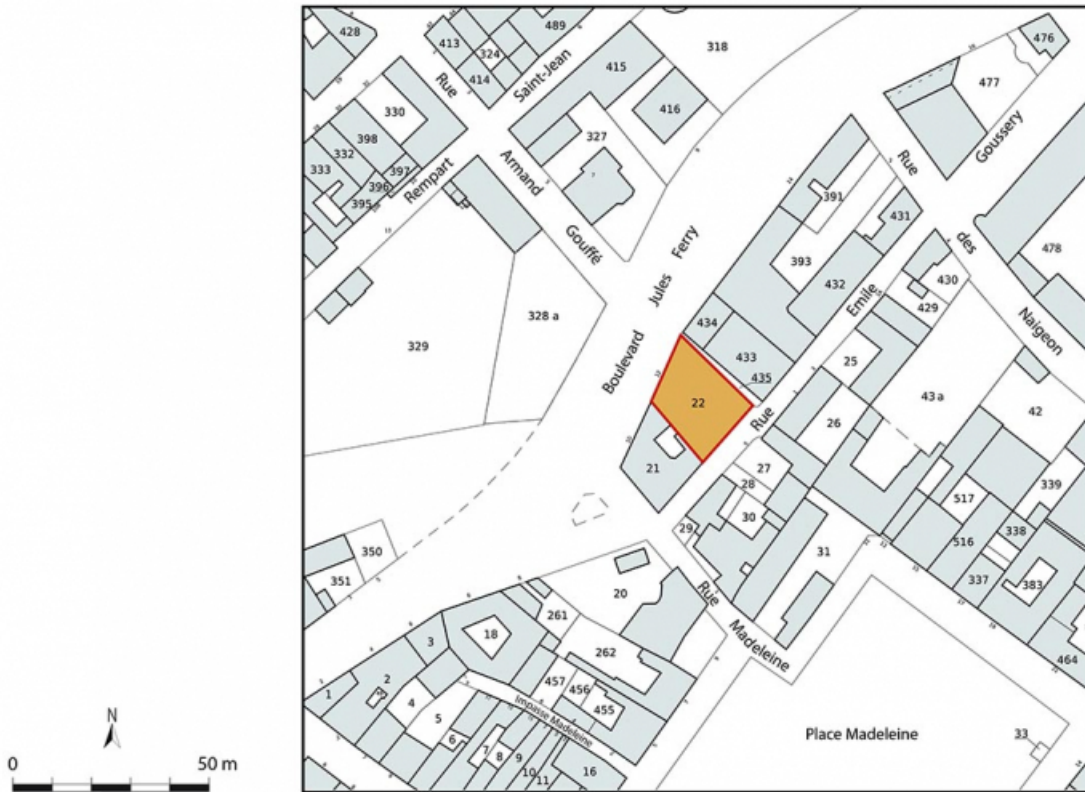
428
413
324
489
318
476
414
Saint-Jean
415
Rue
477
330
416
327
Goussery
398
Armand
332
Rue
333
397
Rempart
396
391
395
431
Gouffé
Jules
Ferry
393
des
478
430
432
Emile
429
328 a
434
Naigeon
329
Boulevard
433
25
435
22
43 a
42
Rue
26
21
27
339
28
517
30
338
29
31
516
350
337
383
351
20
Rue
464
Madeleine
261
18
3
262
2
457
456
1
455
4
5
Impasse Madeleine
6
7
8
9
10
11
16
Place Madeleine
33
N
0
50 m